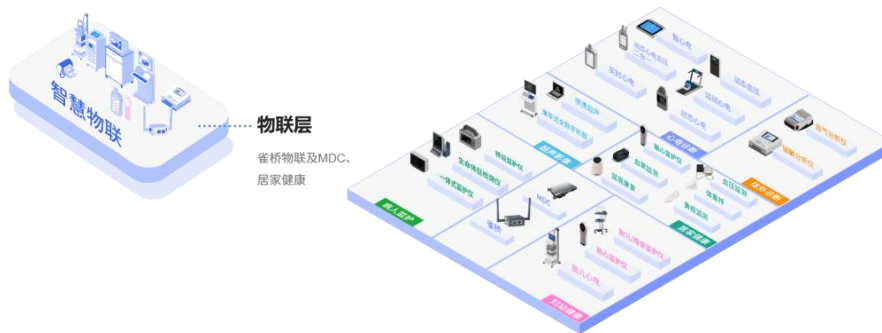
智慧物联

物联层

雀桥物联及MDC、居家健康

成人监护
一体式监护仪
生命体征检测仪
转运监护仪
超声影像
便携超声
推车式彩色超声
心电诊断
动态心电
动态血压
智心电
实时心电
动态心电记录仪
心电
体外诊断
血气分析仪
凝血分析仪
居家健康
血压计
体温计
血糖监测
智心监护仪
远程康复
血氧监测
妇幼健康
胎儿心电
胎儿/母亲监护仪
雀桥
MDC